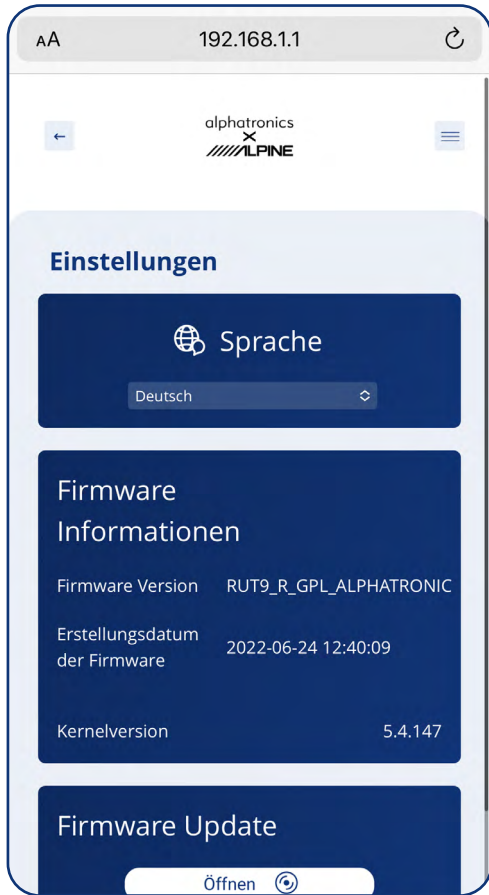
AA 192.168.1.1

←

alphatronics
×
ALPINE

Einstellungen

Sprache

Deutsch

Firmware Informationen

| Firmware Version | RUT9_R_GPL_ALPHATRONIC |
|---|---|
| Erstellungsdatum der Firmware | 2022-06-24 12:40:09 |
| Kernelversion | 5.4.147 |

Firmware Update

Öffnen